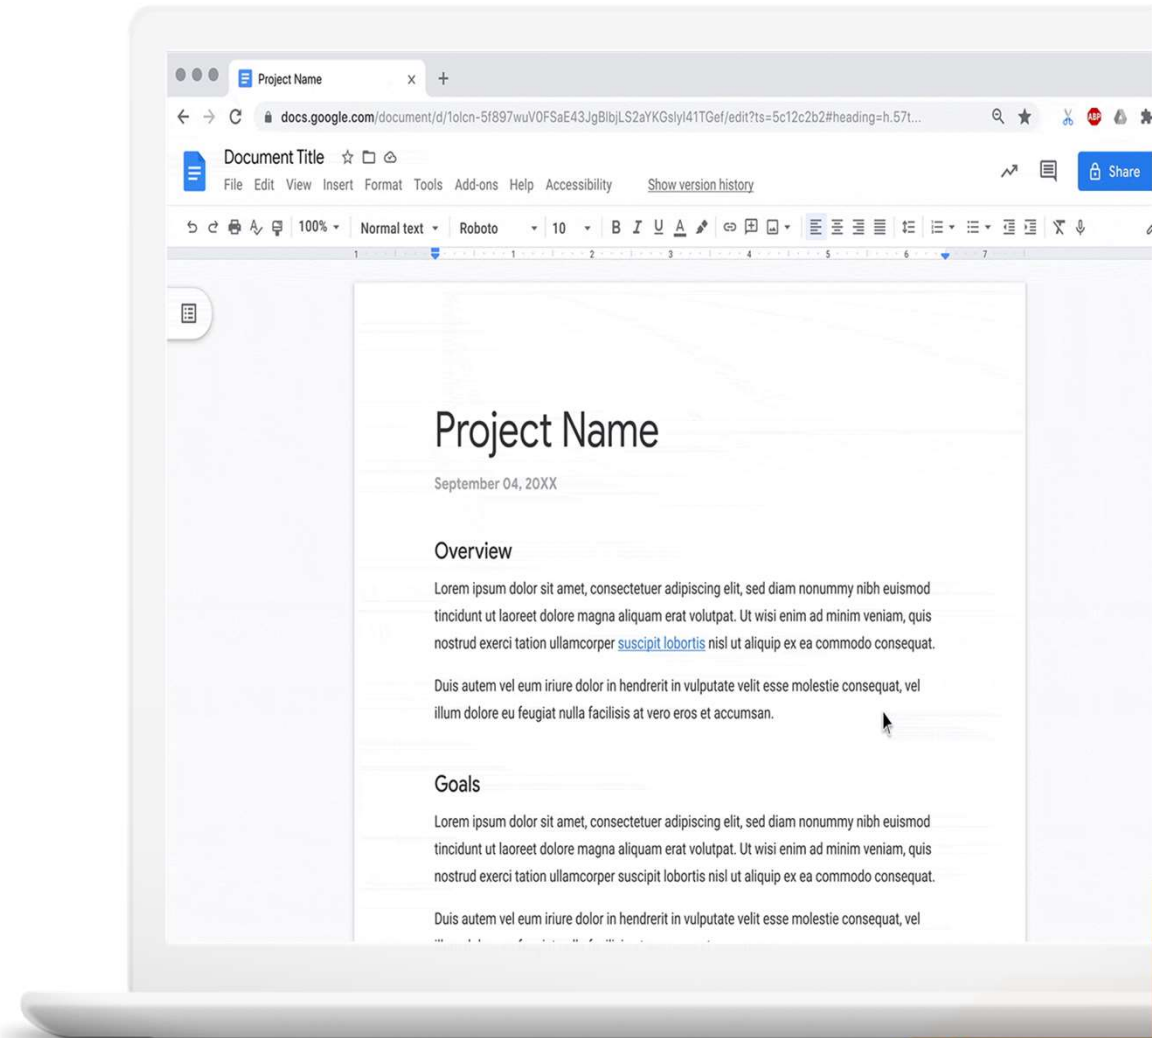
Project Name ×
+

docs.google.com/document/d/1olcn-5f897wuV0FSaE43JgBlbjLS2aYKGslyl41TGef/edit?ts=5c12c2b2#heading=h.57t...

Document Title
File Edit View Insert Format Tools Add-ons Help Accessibility Show version history

Share

100% Normal text Roboto 10 B I U A

1 1 2 3 4 5 6 7

Project Name

September 04, 20XX

Overview

Lorem ipsum dolor sit amet, consectetuer adipiscing elit, sed diam nonummy nibh euismod tincidunt ut laoreet dolore magna aliquam erat volutpat. Ut wisi enim ad minim veniam, quis nostrud exerci tation ullamcorper suscipit lobortis nisl ut aliquip ex ea commodo consequat.

Duis autem vel eum iriure dolor in hendrerit in vulputate velit esse molestie consequat, vel illum dolore eu feugiat nulla facilisis at vero eros et accumsan.

Goals

Lorem ipsum dolor sit amet, consectetuer adipiscing elit, sed diam nonummy nibh euismod tincidunt ut laoreet dolore magna aliquam erat volutpat. Ut wisi enim ad minim veniam, quis nostrud exerci tation ullamcorper suscipit lobortis nisl ut aliquip ex ea commodo consequat.

Duis autem vel eum iriure dolor in hendrerit in vulputate velit esse molestie consequat, vel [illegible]